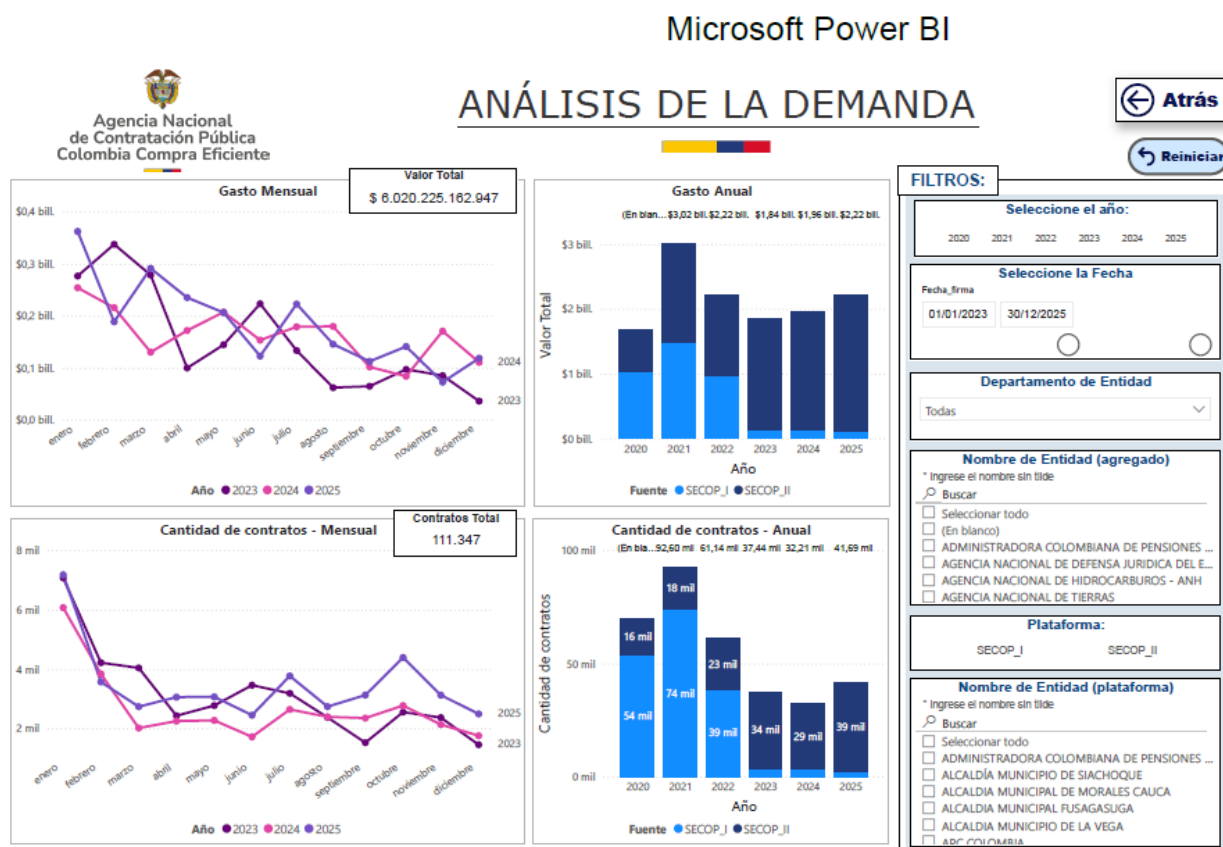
Microsoft Power BI

Agencia Nacional de Contratación Pública Colombia Compra Eficiente

ANÁLISIS DE LA DEMANDA

Atrás

Reiniciar

Gasto Mensual

Valor Total
$ 6.020.225.162.947

$0,4 bill.
$0,3 bill.
$0,2 bill.
$0,1 bill.
$0,0 bill.

enero febrero marzo abril mayo junio julio agosto septiembre octubre noviembre diciembre

2024
2023

Año ● 2023 ● 2024 ● 2025

Gasto Anual

(En blan... $3,02 bill. $2,22 bill. $1,84 bill. $1,96 bill. $2,22 bill.

$3 bill.
$2 bill.
$1 bill.
$0 bill.

Valor Total

2020 2021 2022 2023 2024 2025
Año

Fuente ● SECOP_I ● SECOP_II

FILTROS:

Seleccione el año:
2020 2021 2022 2023 2024 2025

Seleccione la Fecha
Fecha_firma
01/01/2023 30/12/2025

Departamento de Entidad
Todas

Nombre de Entidad (agregado)
* Ingrese el nombre sin tilde
Buscar
Seleccionar todo
(En blanco)
ADMINISTRADORA COLOMBIANA DE PENSIONES ...
AGENCIA NACIONAL DE DEFENSA JURIDICA DEL E...
AGENCIA NACIONAL DE HIDROCARBUROS - ANH
AGENCIA NACIONAL DE TIERRAS

Plataforma:
SECOP_I SECOP_II

Nombre de Entidad (plataforma)
* Ingrese el nombre sin tilde
Buscar
Seleccionar todo
ADMINISTRADORA COLOMBIANA DE PENSIONES ...
ALCALDÍA MUNICIPIO DE SIACHOQUE
ALCALDIA MUNICIPAL DE MORALES CAUCA
ALCALDIA MUNICIPAL FUSAGASUGA
ALCALDIA MUNICIPIO DE LA VEGA
APC COLOMBIA

Cantidad de contratos - Mensual

Contratos Total
111.347

8 mil
6 mil
4 mil
2 mil

enero febrero marzo abril mayo junio julio agosto septiembre octubre noviembre diciembre

2025
2023

Año ● 2023 ● 2024 ● 2025

Cantidad de contratos - Anual

(En bla... 92,60 mil 61,14 mil 37,44 mil 32,21 mil 41,69 mil

100 mil
50 mil
0 mil

Cantidad de contratos

16 mil
54 mil
18 mil
74 mil
23 mil
39 mil
34 mil
29 mil
39 mil

2020 2021 2022 2023 2024 2025
Año

Fuente ● SECOP_I ● SECOP_II